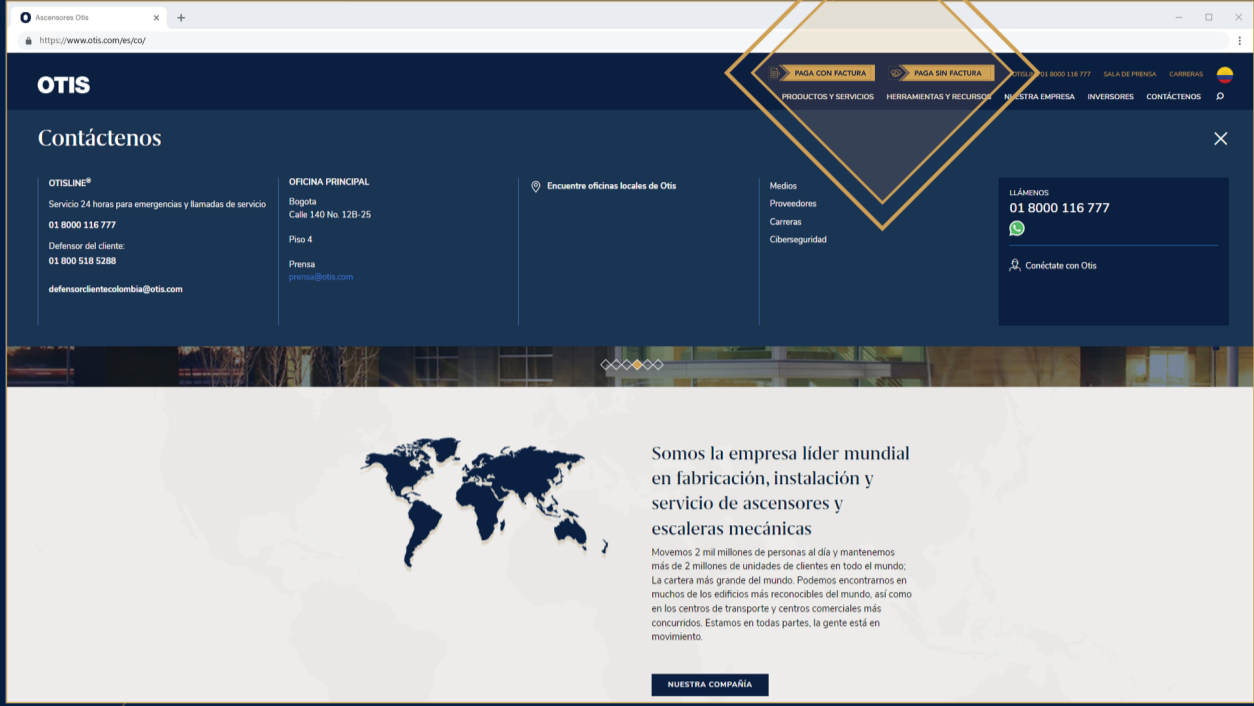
Ascensores Otis

https://www.otis.com/es/co/

OTIS

PAGA CON FACTURA
PAGA SIN FACTURA
OTISLINE 01 8000 116 777
SALA DE PRENSA
CARRERAS

PRODUCTOS Y SERVICIOS
HERRAMIENTAS Y RECURSOS
NUESTRA EMPRESA
INVERSORES
CONTÁCTENOS

Contáctenos

OTISLINE®
Servicio 24 horas para emergencias y llamadas de servicio
01 8000 116 777
Defensor del cliente:
01 800 518 5288
defensorclientecolombia@otis.com

OFICINA PRINCIPAL
Bogota
Calle 140 No. 12B-25
Piso 4
Prensa
prensa@otis.com

Encuentre oficinas locales de Otis

Medios
Proveedores
Carreras
Ciberseguridad

LLÁMENOS
01 8000 116 777
Conéctate con Otis

Somos la empresa líder mundial en fabricación, instalación y servicio de ascensores y escaleras mecánicas

Movemos 2 mil millones de personas al día y mantenemos más de 2 millones de unidades de clientes en todo el mundo; La cartera más grande del mundo. Podemos encontrarnos en muchos de los edificios más reconocibles del mundo, así como en los centros de transporte y centros comerciales más concurridos. Estamos en todas partes, la gente está en movimiento.

NUESTRA COMPAÑÍA